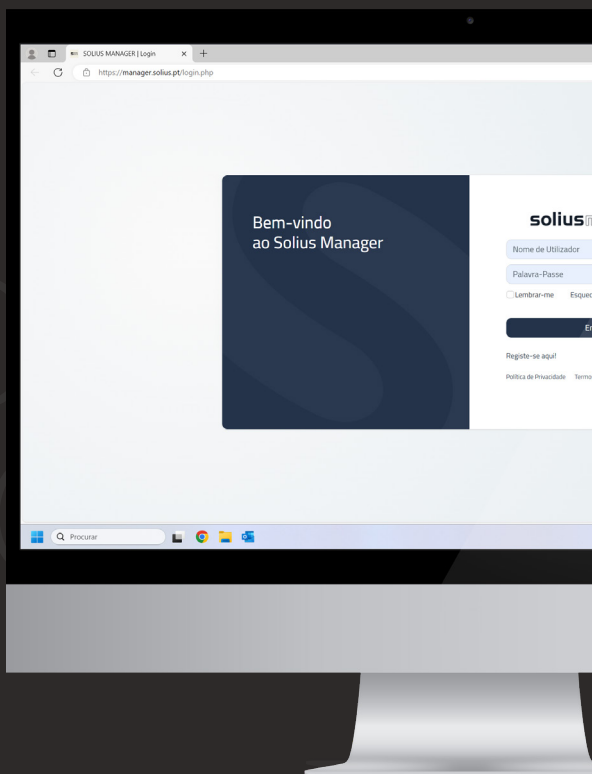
SOLIUS MANAGER | Login

https://manager.solius.pt/login.php

Bem-vindo
ao Solius Manager

solius

Nome de Utilizador

Palavra-Passe

Lembrar-me Esque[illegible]

En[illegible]

Registe-se aqui!

Política de Privacidade Termo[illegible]

Procurar